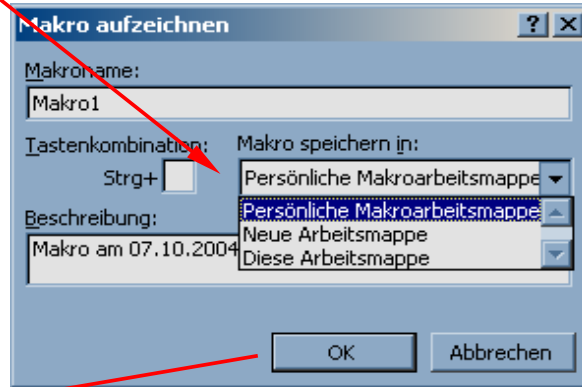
Makro aufzeichnen

?

X

Makroname:

Makro1

Tastenkombination:

Strg+

Makro speichern in:

Persönliche Makroarbeitsmappe

Persönliche Makroarbeitsmappe

Neue Arbeitsmappe

Diese Arbeitsmappe

Beschreibung:

Makro am 07.10.2004

OK

Abbrechen